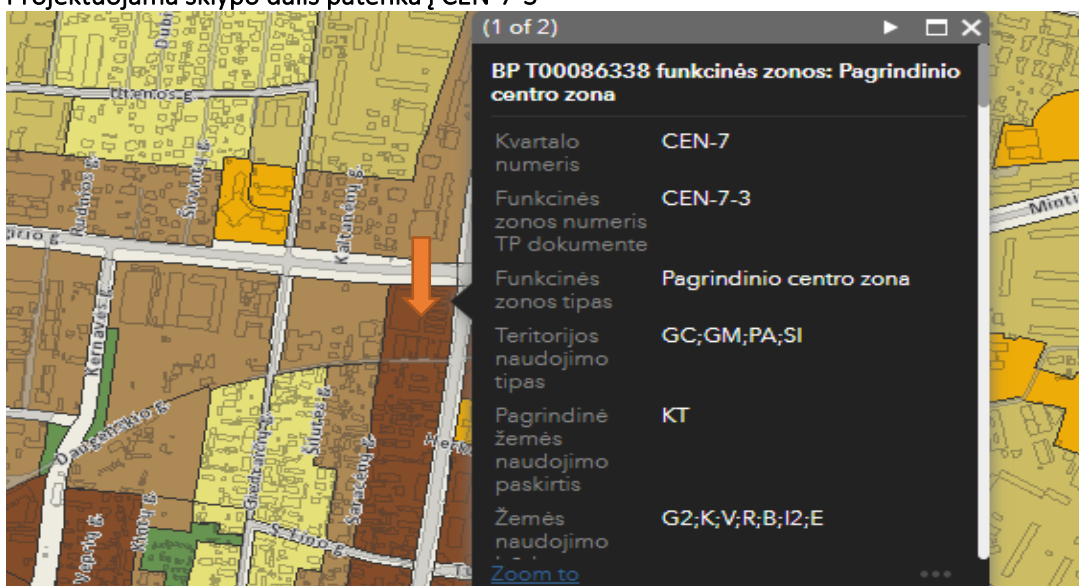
Projektuojama sklypo dalis patenka į CEN-7-3

(1 of 2)

BP T00086338 funkcinės zonos: Pagrindinio centro zona

| | |
|---|---|
| Kvartalo numeris | CEN-7 |
| Funkcinės zonos numeris TP dokumente | CEN-7-3 |
| Funkcinės zonos tipas | Pagrindinio centro zona |
| Teritorijos naudojimo tipas | GC;GM;PA;SI |
| Pagrindinė žemės naudojimo paskirtis | KT |
| Žemės naudojimo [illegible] | G2;K;V;R;B;I2;E |

Zoom to

Utenos g.
Dūn
Radvilų g.
Šilutės g.
Kalvarijų g.
Kernavės g.
Daugirdo g.
Giedraičių g.
Šiltų g.
Saratovo g.
Herkaus g.
Vėjų g.
Širvy g.
S. Lipo g.
Minti
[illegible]irio g.